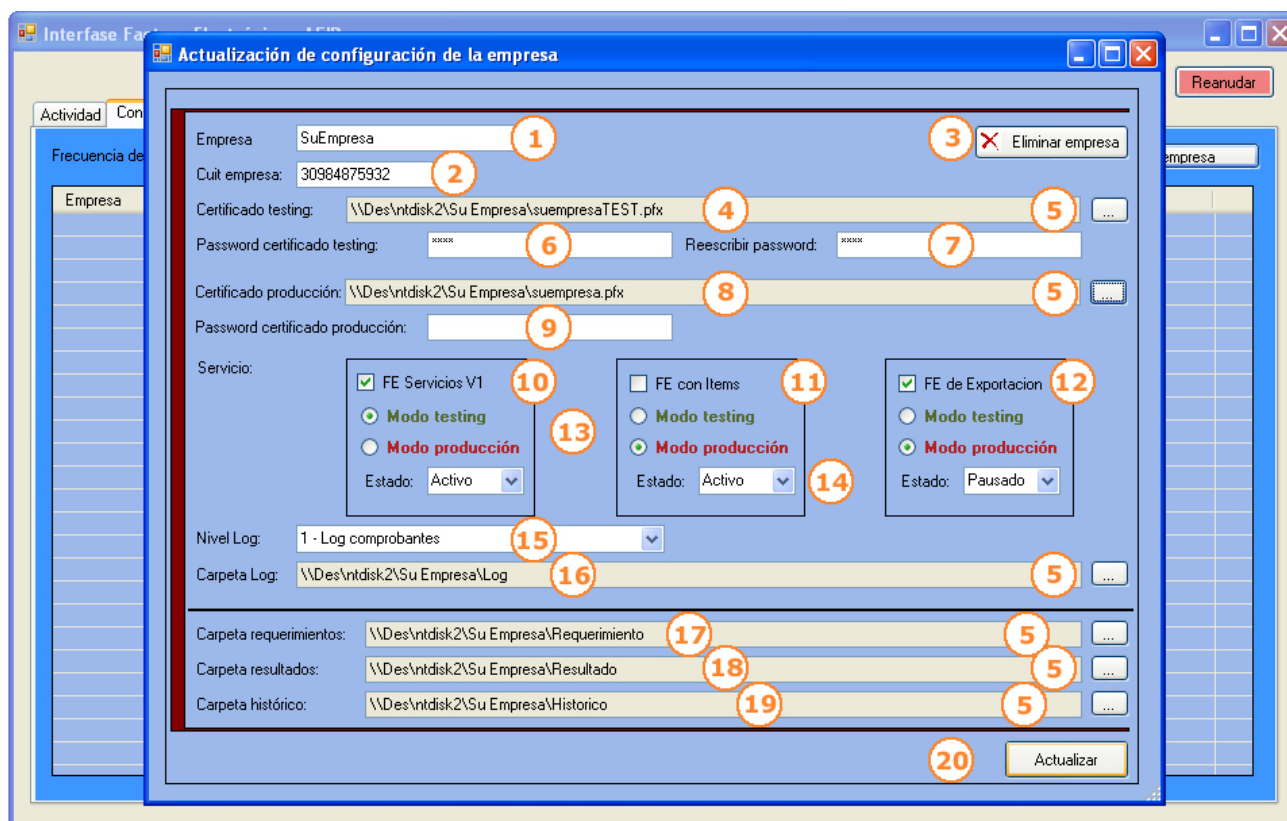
Interfase Fac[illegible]

Reanudar

Actividad Con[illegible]

Frecuencia de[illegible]

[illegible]empresa

Empresa

Actualización de configuración de la empresa

Empresa SuEmpresa 1

3 Eliminar empresa

Cuit empresa: 30984875932 2

Certificado testing: \\Des\ntdisk2\Su Empresa\suempresaTEST.pfx 4 5 ...

Password certificado testing: **** 6 Reescribir password: **** 7

Certificado producción: \\Des\ntdisk2\Su Empresa\suempresa.pfx 8 5 ...

Password certificado producción: 9

Servicio:

FE Servicios V1 10
Modo testing
Modo producción
Estado: Activo

13

FE con Items 11
Modo testing
Modo producción
Estado: Activo

14

FE de Exportacion 12
Modo testing
Modo producción
Estado: Pausado

Nivel Log: 1 - Log comprobantes 15

Carpeta Log: \\Des\ntdisk2\Su Empresa\Log 16 5 ...

Carpeta requerimientos: \\Des\ntdisk2\Su Empresa\Requerimiento 17 5 ...

Carpeta resultados: \\Des\ntdisk2\Su Empresa\Resultado 18 5 ...

Carpeta histórico: \\Des\ntdisk2\Su Empresa\Historico 19 5 ...

20 Actualizar